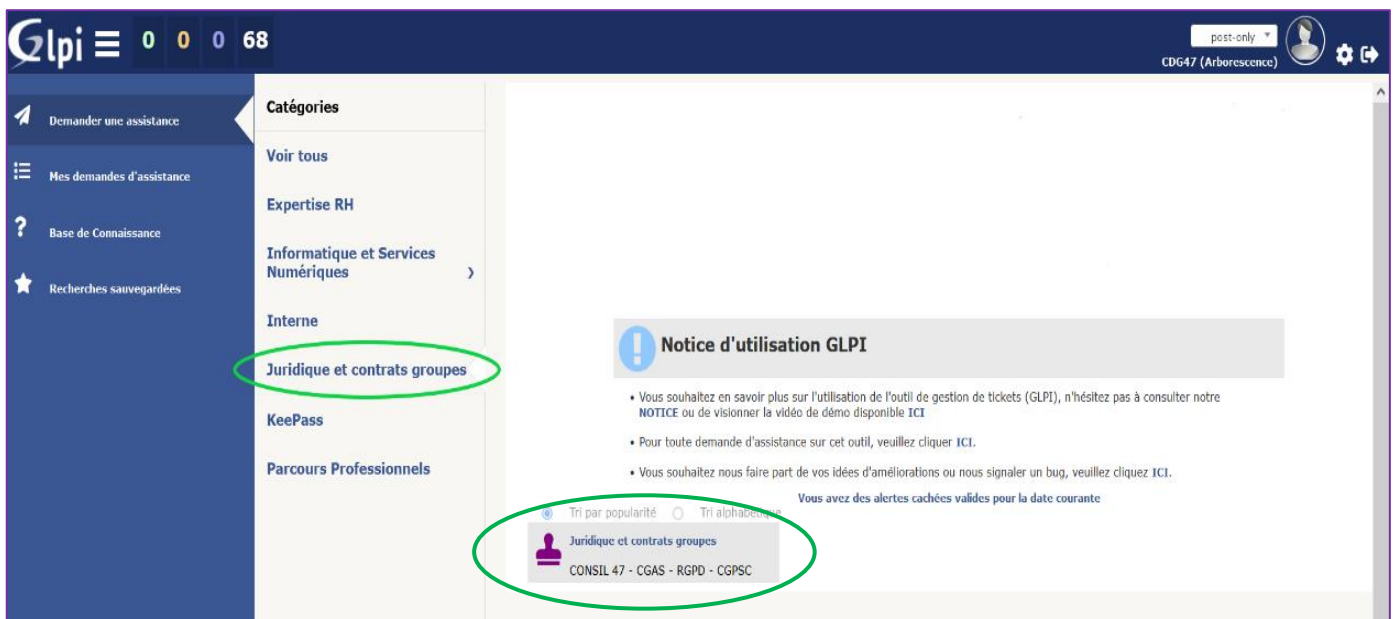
Glpi 0 0 0 68

post-only
CDG47 (Arborescence)

Demander une assistance
Mes demandes d'assistance
Base de Connaissance
Recherches sauvegardées

Catégories
Voir tous
Expertise RH
Informatique et Services Numériques
Interne
Juridique et contrats groupes
KeePass
Parcours Professionnels

Notice d'utilisation GLPI

• Vous souhaitez en savoir plus sur l'utilisation de l'outil de gestion de tickets (GLPI), n'hésitez pas à consulter notre NOTICE ou de visionner la vidéo de démo disponible ICI

• Pour toute demande d'assistance sur cet outil, veuillez cliquer ICI.

• Vous souhaitez nous faire part de vos idées d'améliorations ou nous signaler un bug, veuillez cliquez ICI.

Vous avez des alertes cachées valides pour la date courante

Tri par popularité Tri alphabétique

Juridique et contrats groupes
CONSIL 47 - CGAS - RGPD - CGPSC